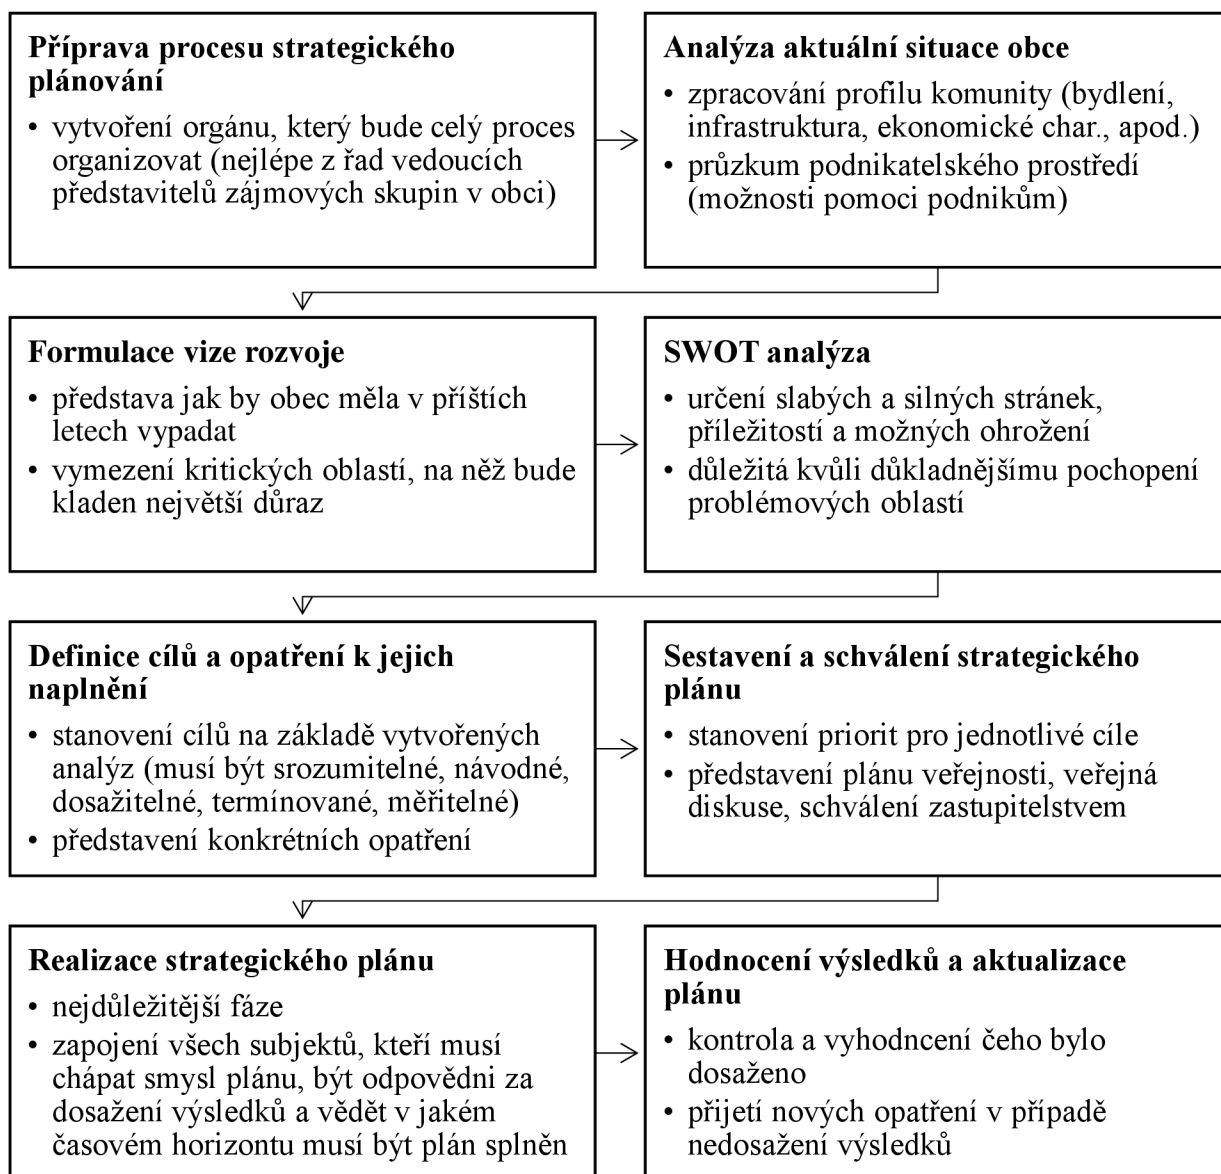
**Příprava procesu strategického plánování**

- vytvoření orgánu, který bude celý proces organizovat (nejlépe z řad vedoucích představitelů zájmových skupin v obci)

**Analýza aktuální situace obce**

- zpracování profilu komunity (bydlení, infrastruktura, ekonomické char., apod.)
- průzkum podnikatelského prostředí (možnosti pomoci podnikům)

**Formulace vize rozvoje**

- představa jak by obec měla v příštích letech vypadat
- vymezení kritických oblastí, na něž bude kladen největší důraz

**SWOT analýza**

- určení slabých a silných stránek, příležitostí a možných ohrožení
- důležitá kvůli důkladnějšímu pochopení problémových oblastí

**Definice cílů a opatření k jejich naplnění**

- stanovení cílů na základě vytvořených analýz (musí být srozumitelné, návodné, dosažitelné, termínované, měřitelné)
- představení konkrétních opatření

**Sestavení a schválení strategického plánu**

- stanovení priorit pro jednotlivé cíle
- představení plánu veřejnosti, veřejná diskuse, schválení zastupitelstvem

**Realizace strategického plánu**

- nejdůležitější fáze
- zapojení všech subjektů, kteří musí chápat smysl plánu, být odpovědni za dosažení výsledků a vědět v jakém časovém horizontu musí být plán splněn

**Hodnocení výsledků a aktualizace plánu**

- kontrola a vyhodncení čeho bylo dosaženo
- přijetí nových opatření v případě nedosažení výsledků